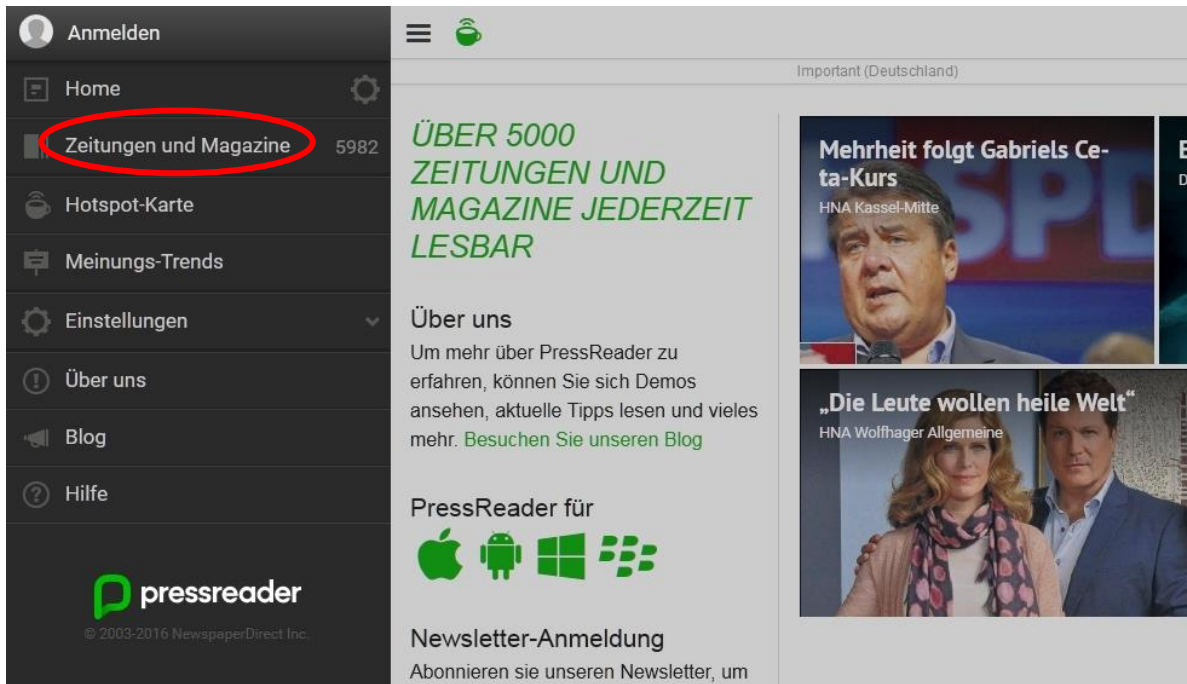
Anmelden

Home

Zeitungen und Magazine 5982

Hotspot-Karte

Meinungs-Trends

Einstellungen

Über uns

Blog

Hilfe

pressreader

© 2003-2016 NewspaperDirect Inc.

Important (Deutschland)

ÜBER 5000 ZEITUNGEN UND MAGAZINE JEDERZEIT LESBAR

Über uns

Um mehr über PressReader zu erfahren, können Sie sich Demos ansehen, aktuelle Tipps lesen und vieles mehr. Besuchen Sie unseren Blog

PressReader für

Newsletter-Anmeldung

Abonnieren sie unseren Newsletter, um

Mehrheit folgt Gabriels Ceta-Kurs
HNA Kassel-Mitte

„Die Leute wollen heile Welt"
HNA Wolfhager Allgemeine

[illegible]